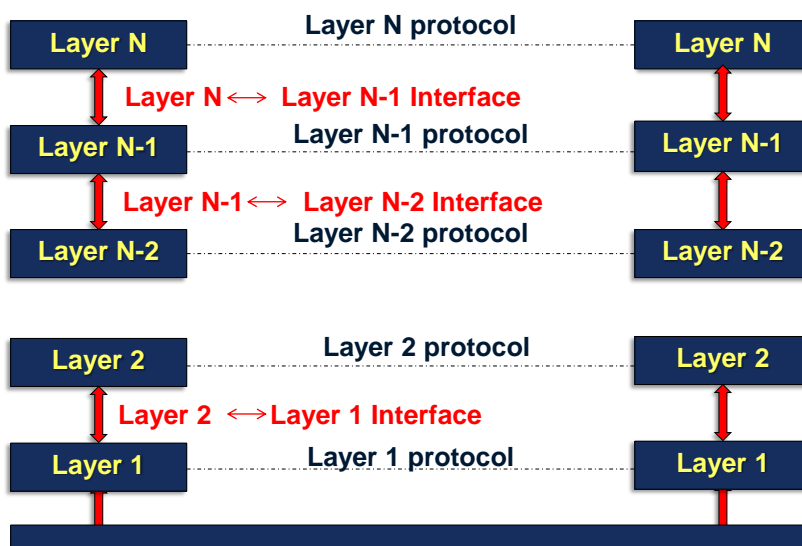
Layer N

Layer N protocol

Layer N

Layer N ⟷ Layer N-1 Interface

Layer N-1

Layer N-1 protocol

Layer N-1

Layer N-1 ⟷ Layer N-2 Interface

Layer N-2

Layer N-2 protocol

Layer N-2

Layer 2

Layer 2 protocol

Layer 2

Layer 2 ⟷ Layer 1 Interface

Layer 1

Layer 1 protocol

Layer 1